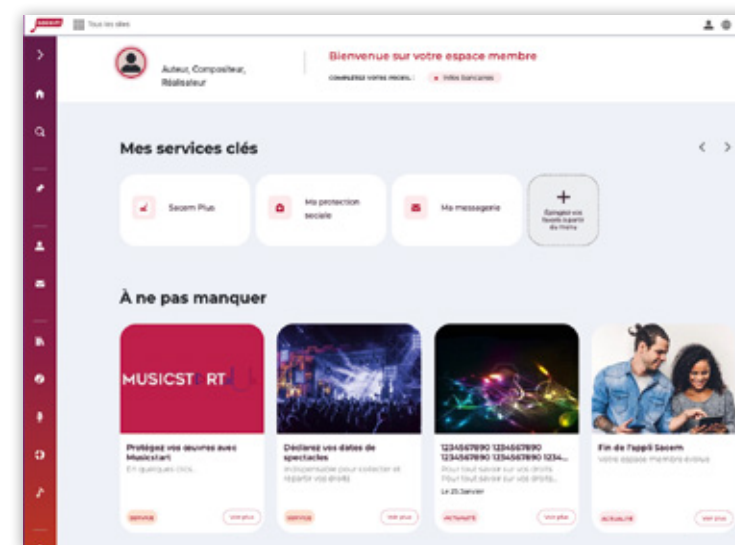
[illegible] Tous les sites

Auteur, Compositeur, Réalisateur

Bienvenue sur votre espace membre

COMPLÉTEZ VOTRE PROFIL : • Infos bancaires

Mes services clés

Sacem Plus

Ma protection sociale

Ma messagerie

+ Épinglez vos favoris à partir du menu

À ne pas manquer

MUSICSTART

Protégez vos œuvres avec Musicstart
En quelques clics...
SERVICE
Voir plus

Déclarez vos dates de spectacles
Indispensable pour collecter et répartir vos droits
SERVICE
Voir plus

1234567890 1234567890 1234567890 1234567890 1234...
Pour tout savoir sur vos droits. Pour tout savoir sur vos droits...
Le 25 Janvier
ACTUALITÉ
Voir plus

Fin de l'appli Sacem
Votre espace membre évolue
ACTUALITÉ
Voir plus